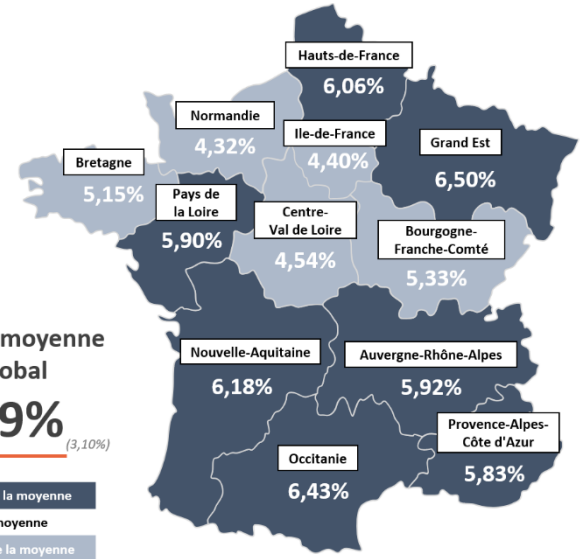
Hauts-de-France
6,06%

Normandie
4,32%

Ile-de-France
4,40%

Grand Est
6,50%

Bretagne
5,15%

Pays de la Loire
5,90%

Centre-Val de Loire
4,54%

Bourgogne-Franche-Comté
5,33%

moyenne
obal
9%
(3,10%)

Nouvelle-Aquitaine
6,18%

Auvergne-Rhône-Alpes
5,92%

Provence-Alpes-Côte d'Azur
5,83%

Occitanie
6,43%

la moyenne
oyenne
la moyenne